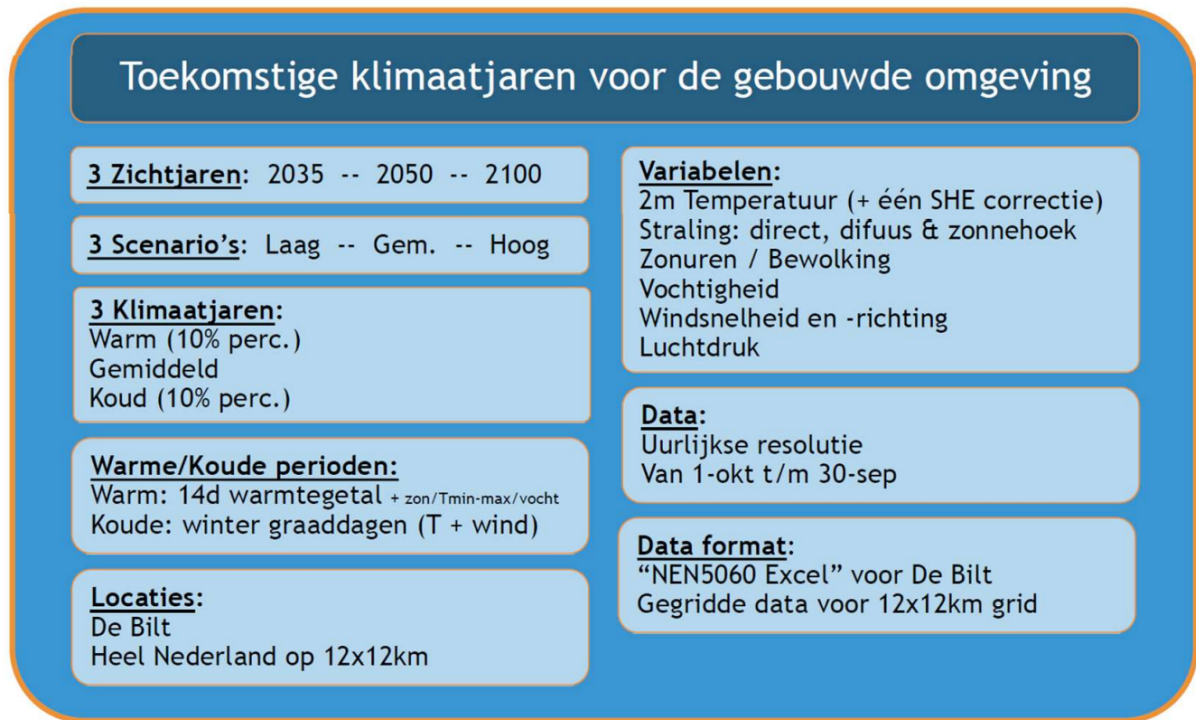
Toekomstige klimaatjaren voor de gebouwde omgeving

3 Zichtjaren: 2035 -- 2050 -- 2100

3 Scenario's: Laag -- Gem. -- Hoog

3 Klimaatjaren:
Warm (10% perc.)
Gemiddeld
Koud (10% perc.)

Warme/Koude perioden:
Warm: 14d warmtegetal + zon/Tmin-max/vocht
Koude: winter graaddagen (T + wind)

Locaties:
De Bilt
Heel Nederland op 12x12km

Variabelen:
2m Temperatuur (+ één SHE correctie)
Straling: direct, difuus & zonnehoek
Zonuren / Bewolking
Vochtigheid
Windsnelheid en -richting
Luchtdruk

Data:
Uurlijkse resolutie
Van 1-okt t/m 30-sep

Data format:
"NEN5060 Excel" voor De Bilt
Gegridde data voor 12x12km grid